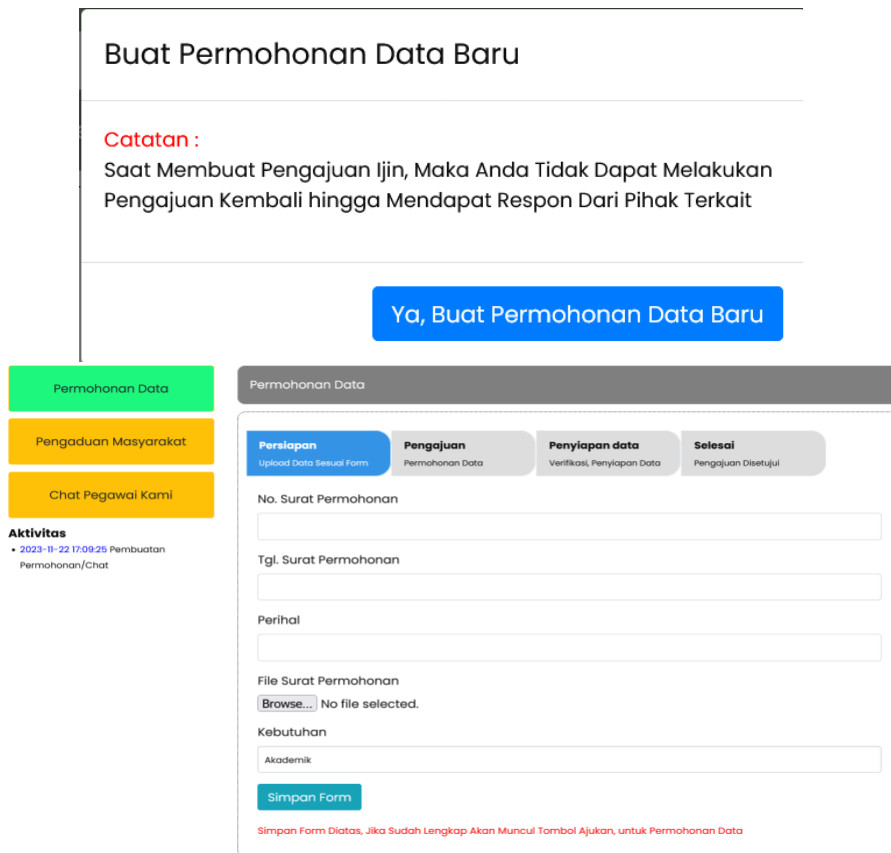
Buat Permohonan Data Baru

Catatan :
Saat Membuat Pengajuan Ijin, Maka Anda Tidak Dapat Melakukan Pengajuan Kembali hingga Mendapat Respon Dari Pihak Terkait

Ya, Buat Permohonan Data Baru

Permohonan Data

Pengaduan Masyarakat

Chat Pegawai Kami

Aktivitas
• 2023-11-22 17:09:25 Pembuatan Permohonan/Chat

Permohonan Data

Persiapan
Upload Data Sesuai Form

Pengajuan
Permohonan Data

Penyiapan data
Verifikasi, Penyiapan Data

Selesai
Pengajuan Disetujui

No. Surat Permohonan

Tgl. Surat Permohonan

Perihal

File Surat Permohonan
Browse... No file selected.

Kebutuhan
Akademik

Simpan Form

Simpan Form Diatas, Jika Sudah Lengkap Akan Muncul Tombol Ajukan, untuk Permohonan Data